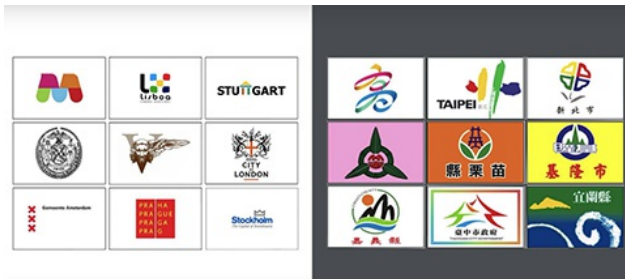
lisboa

STUTTGART

CITY LONDON

Gemeente Amsterdam

PRAHA PRAGUE PRAGA PRAG

Stockholm
The Capital of Scandinavia

TAIPEI 臺北

新北市

縣栗苗

基隆市

嘉義縣

臺中市政府
TAICHUNG CITY GOVERNMENT

宜蘭縣